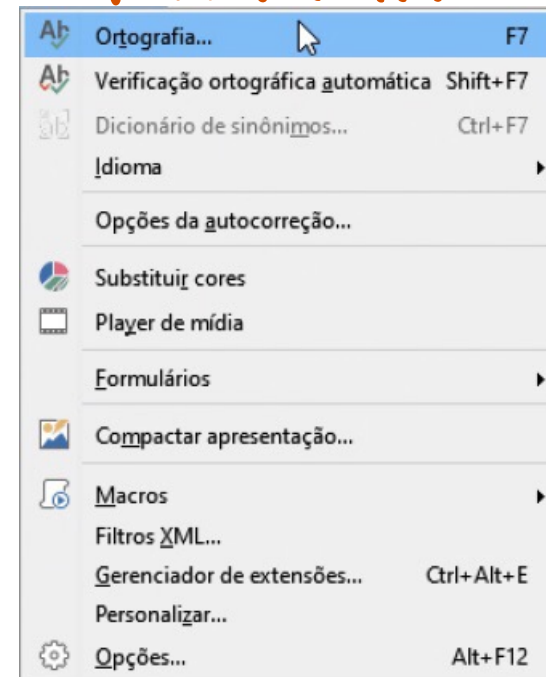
Ortografia... F7
Verificação ortográfica automática Shift+F7
Dicionário de sinônimos... Ctrl+F7
Idioma
Opções da autocorreção...
Substituir cores
Player de mídia
Formulários
Compactar apresentação...
Macros
Filtros XML...
Gerenciador de extensões... Ctrl+Alt+E
Personalizar...
Opções... Alt+F12